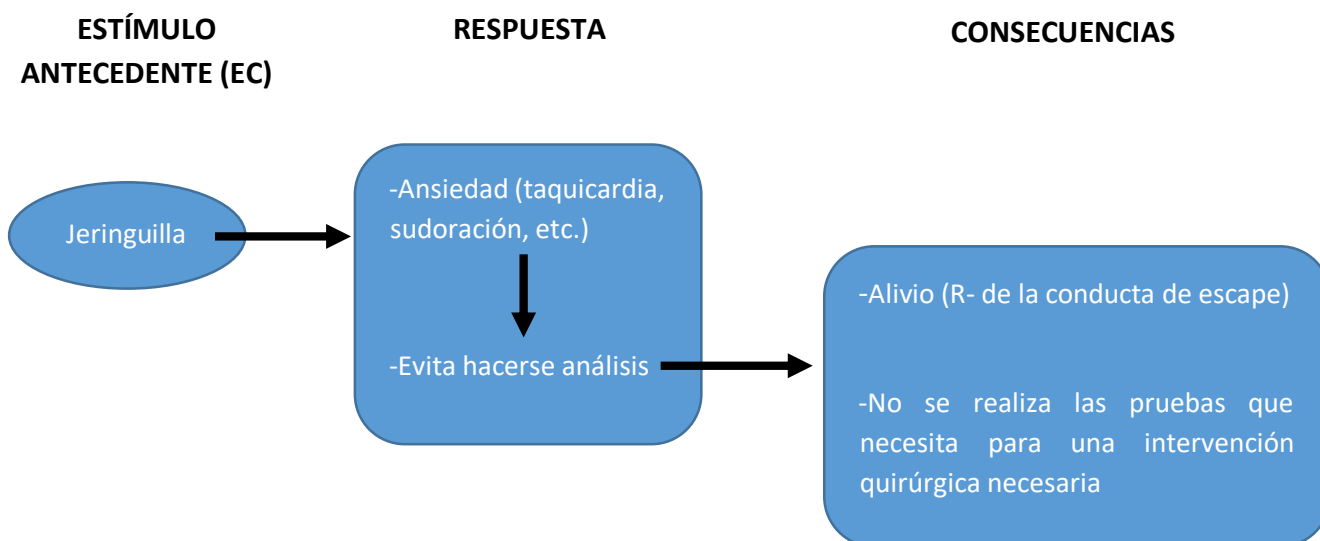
ESTÍMULO ANTECEDENTE (EC)

RESPUESTA

CONSECUENCIAS

Jeringuilla

-Ansiedad (taquicardia, sudoración, etc.)

-Evita hacerse análisis

-Alivio (R- de la conducta de escape)

-No se realiza las pruebas que necesita para una intervención quirúrgica necesaria